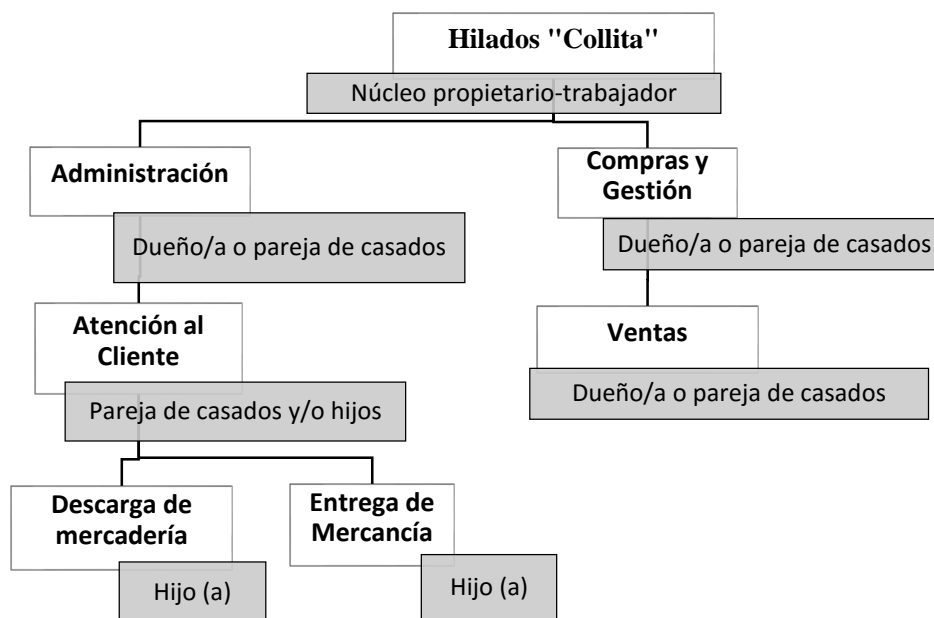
Hilados "Collita"

Núcleo propietario-trabajador

Administración

Dueño/a o pareja de casados

Compras y Gestión

Dueño/a o pareja de casados

Ventas

Dueño/a o pareja de casados

Atención al Cliente

Pareja de casados y/o hijos

Descarga de mercadería

Hijo (a)

Entrega de Mercancía

Hijo (a)